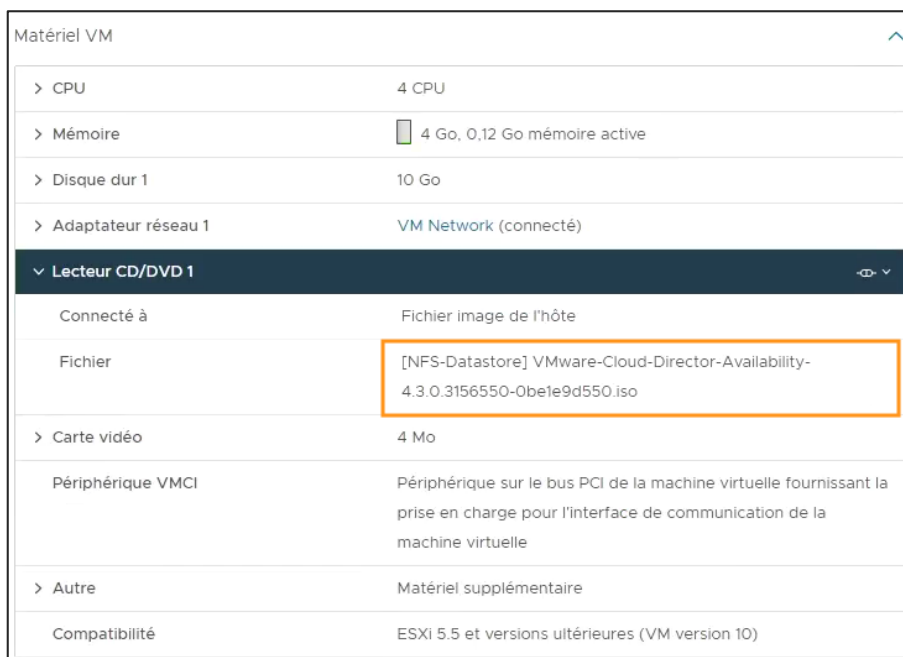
Matériel VM

| | |
|---|---|
| > CPU | 4 CPU |
| > Mémoire | 4 Go, 0,12 Go mémoire active |
| > Disque dur 1 | 10 Go |
| > Adaptateur réseau 1 | VM Network (connecté) |
| ∨ Lecteur CD/DVD 1 | |
| Connecté à | Fichier image de l'hôte |
| Fichier | [NFS-Datastore] VMware-Cloud-Director-Availability-4.3.0.3156550-0be1e9d550.iso |
| > Carte vidéo | 4 Mo |
| Périphérique VMCI | Périphérique sur le bus PCI de la machine virtuelle fournissant la prise en charge pour l'interface de communication de la machine virtuelle |
| > Autre | Matériel supplémentaire |
| Compatibilité | ESXi 5.5 et versions ultérieures (VM version 10) |